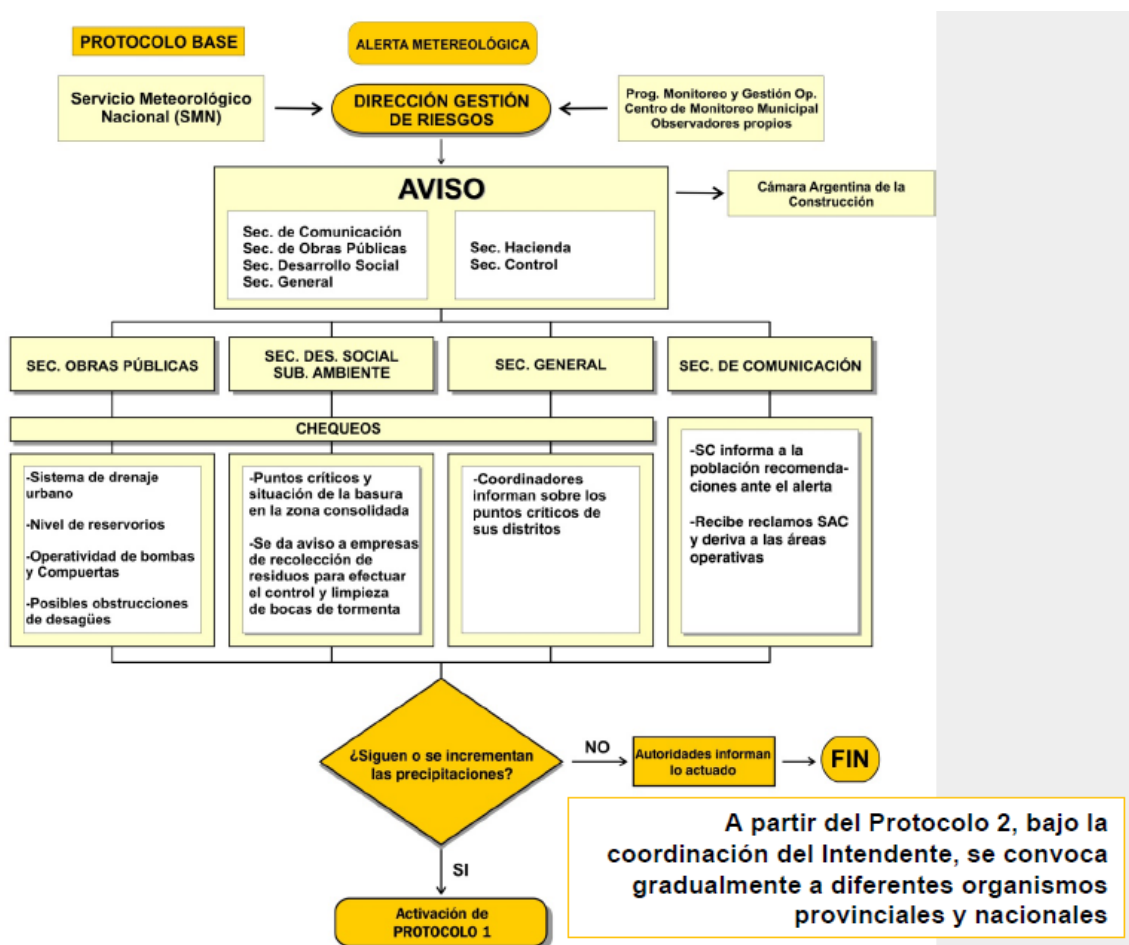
PROTOCOLO BASE

ALERTA METEREOLÓGICA

Servicio Meteorológico Nacional (SMN)

DIRECCIÓN GESTIÓN DE RIESGOS

Prog. Monitoreo y Gestión Op.
Centro de Monitoreo Municipal
Observadores propios

AVISO

Sec. de Comunicación
Sec. de Obras Públicas
Sec. Desarrollo Social
Sec. General

Sec. Hacienda
Sec. Control

Cámara Argentina de la Construcción

SEC. OBRAS PÚBLICAS

SEC. DES. SOCIAL SUB. AMBIENTE

SEC. GENERAL

SEC. DE COMUNICACIÓN

CHEQUEOS

-Sistema de drenaje urbano

-Nivel de reservorios

-Operatividad de bombas y Compuertas

-Posibles obstrucciones de desagües

-Puntos críticos y situación de la basura en la zona consolidada

-Se da aviso a empresas de recolección de residuos para efectuar el control y limpieza de bocas de tormenta

-Coordinadores informan sobre los puntos críticos de sus distritos

-SC informa a la población recomendaciones ante el alerta

-Recibe reclamos SAC y deriva a las áreas operativas

¿Siguen o se incrementan las precipitaciones?

NO

Autoridades informan lo actuado

FIN

SI

Activación de PROTOCOLO 1

A partir del Protocolo 2, bajo la coordinación del Intendente, se convoca gradualmente a diferentes organismos provinciales y nacionales